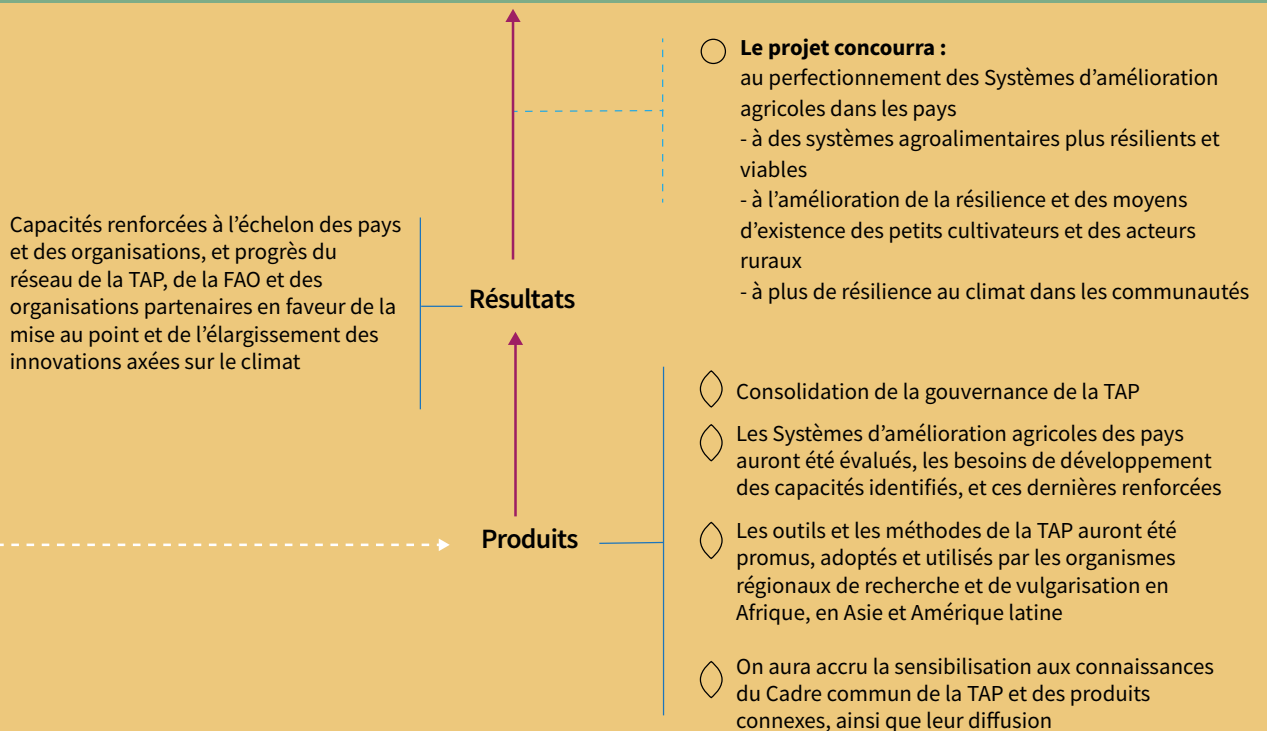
Le projet concourra :
au perfectionnement des Systèmes d'amélioration agricoles dans les pays
- à des systèmes agroalimentaires plus résilients et viables
- à l'amélioration de la résilience et des moyens d'existence des petits cultivateurs et des acteurs ruraux
- à plus de résilience au climat dans les communautés

Capacités renforcées à l'échelon des pays et des organisations, et progrès du réseau de la TAP, de la FAO et des organisations partenaires en faveur de la mise au point et de l'élargissement des innovations axées sur le climat

Résultats

Produits

Consolidation de la gouvernance de la TAP

Les Systèmes d'amélioration agricoles des pays auront été évalués, les besoins de développement des capacités identifiés, et ces dernières renforcées

Les outils et les méthodes de la TAP auront été promus, adoptés et utilisés par les organismes régionaux de recherche et de vulgarisation en Afrique, en Asie et Amérique latine

On aura accru la sensibilisation aux connaissances du Cadre commun de la TAP et des produits connexes, ainsi que leur diffusion